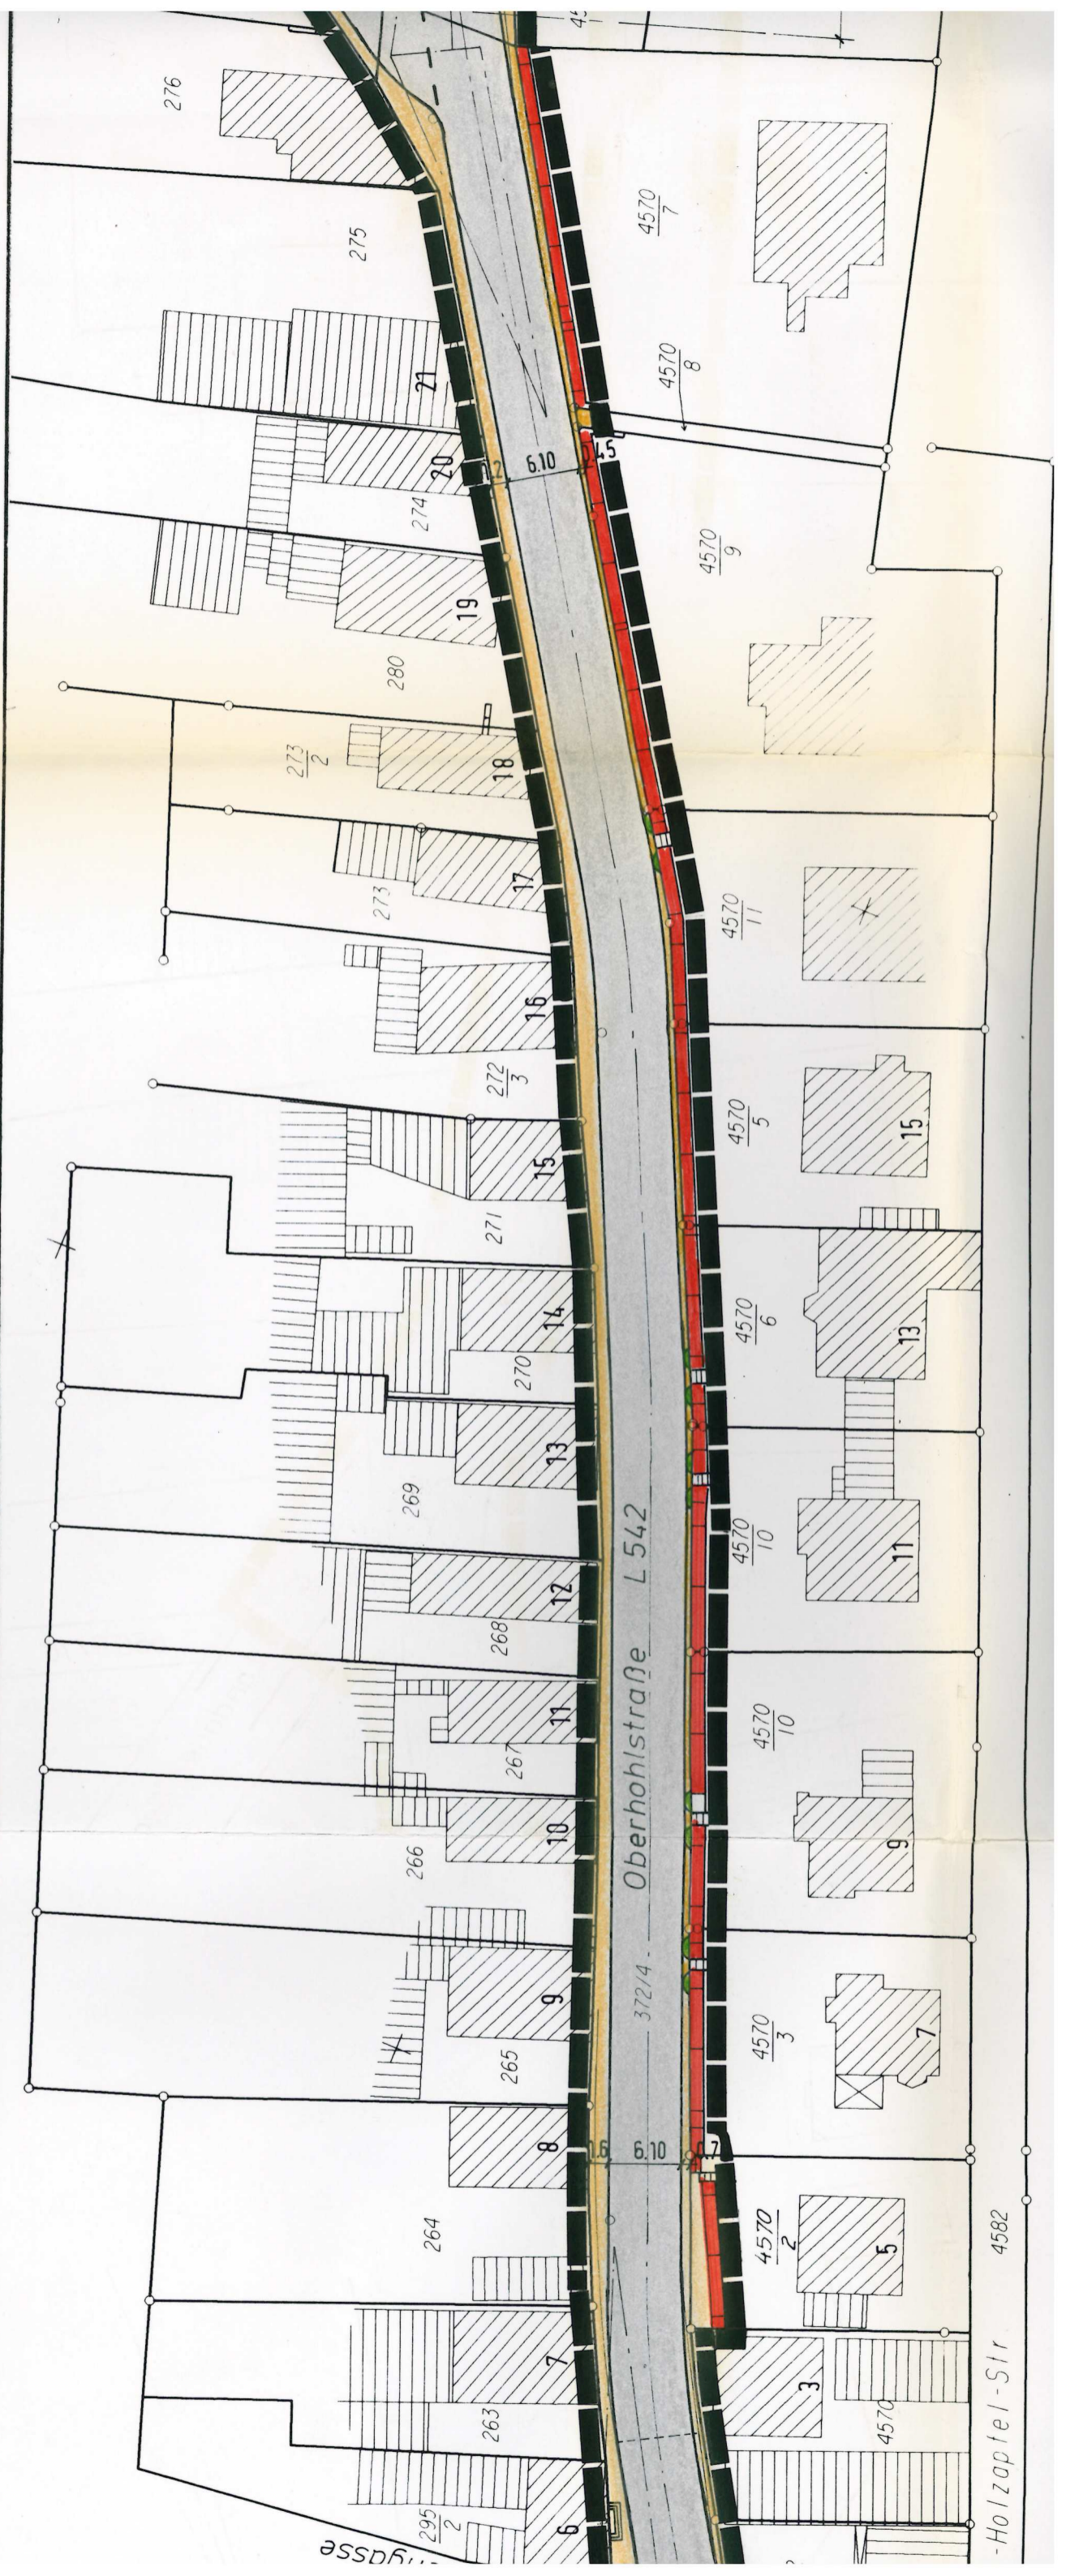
276
275
21
20
274
19
280
$\frac{273}{2}$
18
273
17
16
$\frac{272}{3}$
15
271
14
270
13
269
12
268
11
267
10
266
9
265
8
264
7
263
6
$\frac{295}{2}$
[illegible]gasse
1.2
6.10
1.5
1.6
6.10
0.7
$\frac{4570}{7}$
$\frac{4570}{8}$
$\frac{4570}{9}$
$\frac{4570}{11}$
$\frac{4570}{5}$
15
$\frac{4570}{6}$
13
$\frac{4570}{10}$
11
$\frac{4570}{10}$
9
$\frac{4570}{3}$
7
$\frac{4570}{2}$
5
3
4570
4582
Oberhohlstraße
L 542
372/4
-Holzapfel-Str